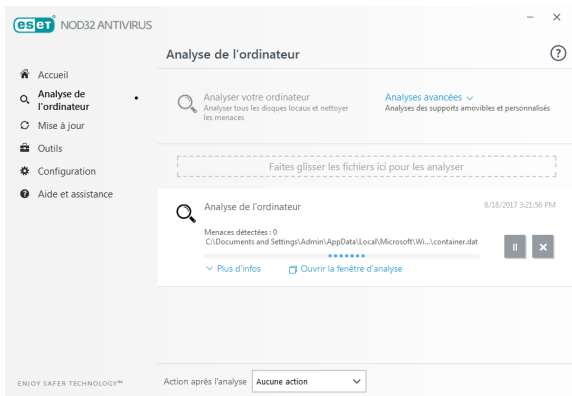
eset NOD32 ANTIVIRUS

Analyse de l'ordinateur

?

Accueil
Analyse de l'ordinateur
Mise à jour
Outils
Configuration
Aide et assistance

Analyser votre ordinateur
Analyser tous les disques locaux et nettoyer les menaces

Analyses avancées
Analyses des supports amovibles et personnalisés

Faites glisser les fichiers ici pour les analyser

Analyse de l'ordinateur

8/18/2017 3:21:56 PM

Menaces détectées : 0
C:\Documents and Settings\Admin\AppData\Local\Microsoft\Wi...\container.dat

Plus d'infos
Ouvrir la fenêtre d'analyse

ENJOY SAFER TECHNOLOGY™

Action après l'analyse
Aucune action